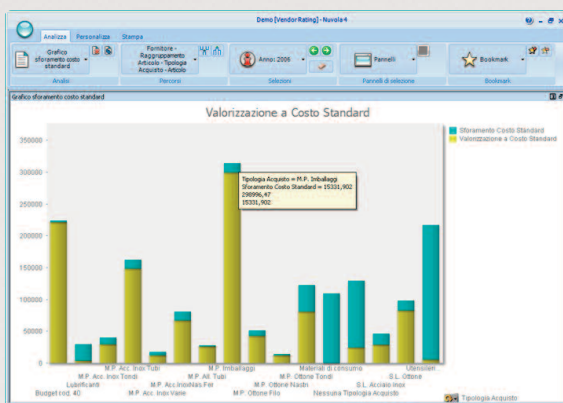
Demo [VendorRating] - Nuvola4

Analizza Personalizza Stampa

Grafico sforamento costo standard

Fornitore - Raggruppamento Articolo - Tipologia Acquisto - Articolo

Anno: 2006

Pannelli

Bookmark

Analisi Percorsi Selezioni Pannelli di selezione Bookmark

Grafico sforamento costo standard

Valorizzazione a Costo Standard

350000
300000
250000
200000
150000
100000
50000
0

Sforamento Costo Standard
Valorizzazione a Costo Standard

Tipologia Acquisto = M.P. Imballaggi
Sforamento Costo Standard = 15331,902
298996,47
15331,902

Lubrificanti
M.P. Acc. Inox Tondi
M.P. Acc. Inox Tubi
M.P. Acc.InoxNas Fer
M.P. Acc. Inox Varie
M.P. All. Tubi
M.P. Imballaggi
M.P. Ottone Filo
M.P. Ottone Nastri
M.P. Ottone Tondi
Materiali di consumo
Nessuna Tipologia Acquisto
S.L. Acciaio inox
S.L. Ottone
Utensileri
Budget rcd. 40

Tipologia Acquisto